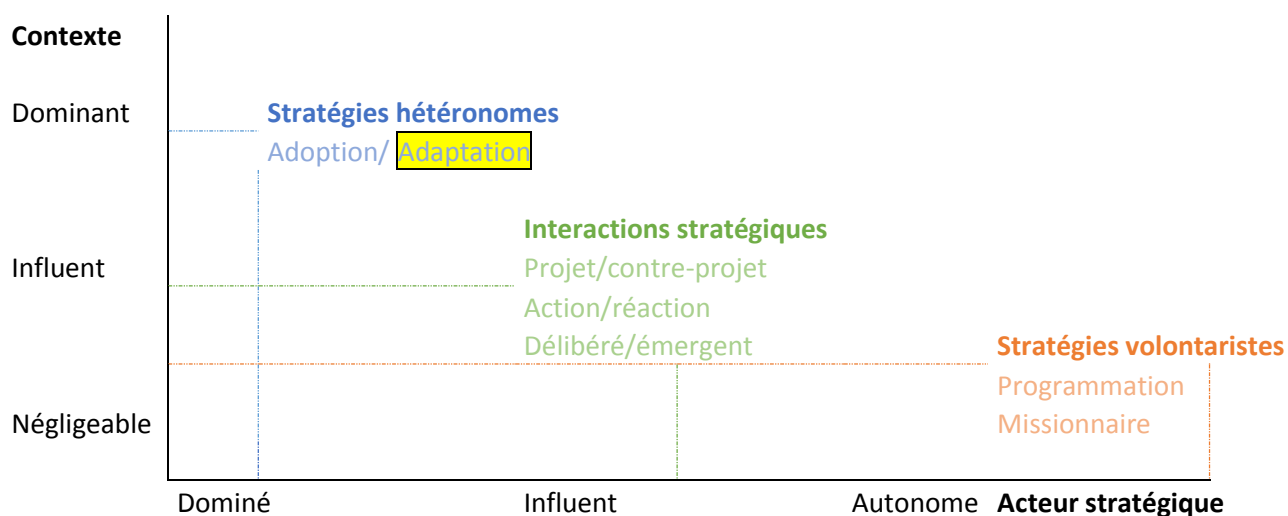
Contexte

Dominant

Stratégies hétéronomes
Adoption/ Adaptation

Interactions stratégiques
Projet/contre-projet
Action/réaction
Délibéré/émergent

Influent

Stratégies volontaristes
Programmation
Missionnaire

Négligeable

Dominé Influent Autonome Acteur stratégique